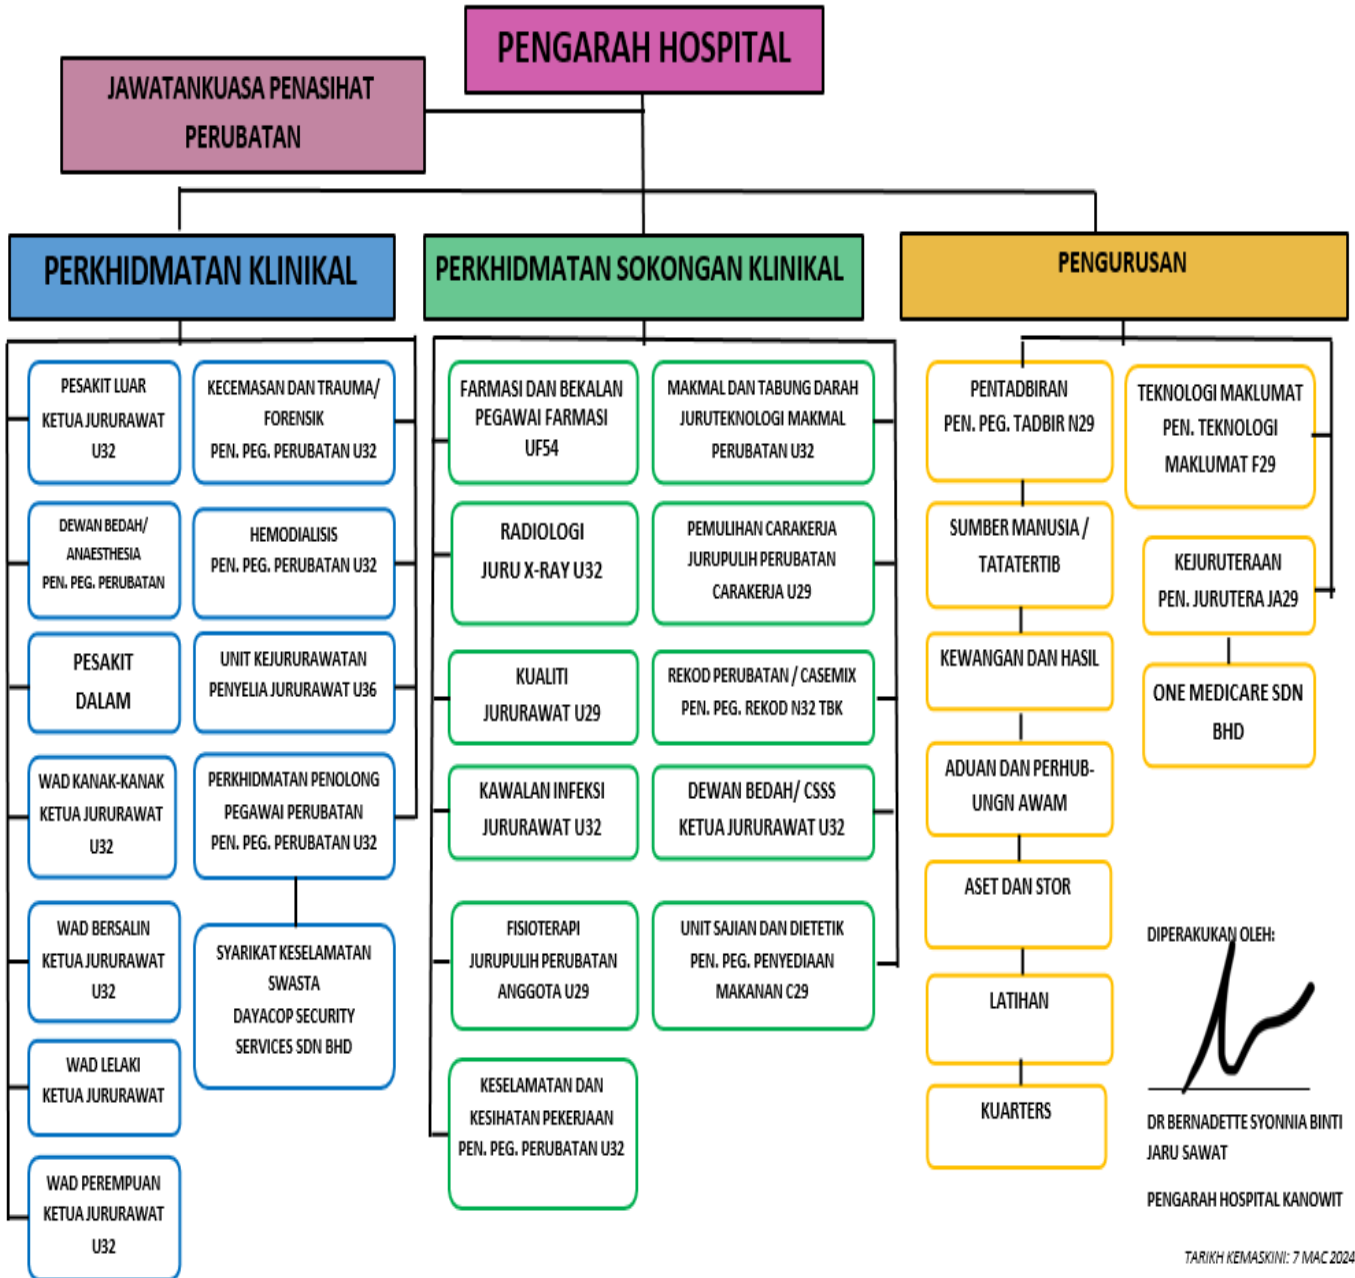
PENGARAH HOSPITAL

JAWATANKUASA PENASIHAT PERUBATAN

PERKHIDMATAN KLINIKAL

PESAKIT LUAR
KETUA JURURAWAT U32

KECEMASAN DAN TRAUMA/ FORENSIK
PEN. PEG. PERUBATAN U32

DEWAN BEDAH/ ANAESTHESIA
PEN. PEG. PERUBATAN

HEMODIALISIS
PEN. PEG. PERUBATAN U32

PESAKIT DALAM

UNIT KEJURURAWATAN
PENYELIA JURURAWAT U36

WAD KANAK-KANAK
KETUA JURURAWAT U32

PERKHIDMATAN PENOLONG PEGAWAI PERUBATAN
PEN. PEG. PERUBATAN U32

WAD BERSALIN
KETUA JURURAWAT U32

SYARIKAT KESELAMATAN SWASTA
DAYACOP SECURITY SERVICES SDN BHD

WAD LELAKI
KETUA JURURAWAT

WAD PEREMPUAN
KETUA JURURAWAT U32

PERKHIDMATAN SOKONGAN KLINIKAL

FARMASI DAN BEKALAN
PEGAWAI FARMASI UF54

MAKMAL DAN TABUNG DARAH
JURUTEKNOLOGI MAKMAL PERUBATAN U32

RADIOLOGI
JURU X-RAY U32

PEMULIHAN CARAKERJA
JURUPULIH PERUBATAN CARAKERJA U29

KUALITI
JURURAWAT U29

REKOD PERUBATAN / CASEMIX
PEN. PEG. REKOD N32 TBK

KAWALAN INFEKSI
JURURAWAT U32

DEWAN BEDAH/ CSSS
KETUA JURURAWAT U32

FISIOTERAPI
JURUPULIH PERUBATAN ANGGOTA U29

UNIT SAJIAN DAN DIETETIK
PEN. PEG. PENYEDIAAN MAKANAN C29

KESELAMATAN DAN KESIHATAN PEKERJAAN
PEN. PEG. PERUBATAN U32

PENGURUSAN

PENTADBIRAN
PEN. PEG. TADBIR N29

TEKNOLOGI MAKLUMAT
PEN. TEKNOLOGI MAKLUMAT F29

SUMBER MANUSIA / TATATERTIB

KEJURUTERAAN
PEN. JURUTERA JA29

KEWANGAN DAN HASIL

ONE MEDICARE SDN BHD

ADUAN DAN PERHUBUNGN AWAM

ASET DAN STOR

LATIHAN

KUARTERS

DIPERAKUKAN OLEH:

DR BERNADETTE SYONNIA BINTI JARU SAWAT

PENGARAH HOSPITAL KANOWIT

TARIKH KEMASKINI: 7 MAC 2024